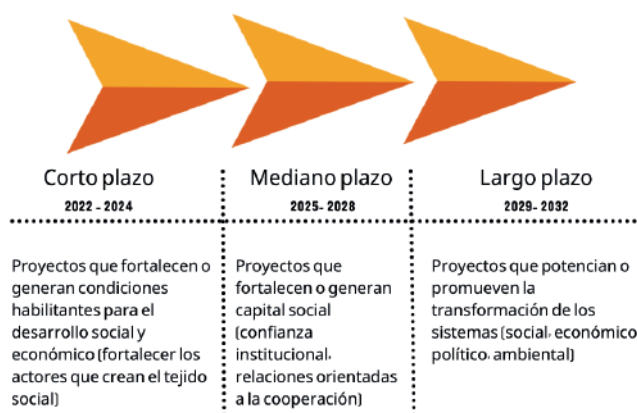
Corto plazo
2022 - 2024

Mediano plazo
2025- 2028

Largo plazo
2029- 2032

Proyectos que fortalecen o generan condiciones habilitantes para el desarrollo social y económico (fortalecer los actores que crean el tejido social)

Proyectos que fortalecen o generan capital social (confianza institucional, relaciones orientadas a la cooperación)

Proyectos que potencian o promueven la transformación de los sistemas (social, económico político, ambiental)